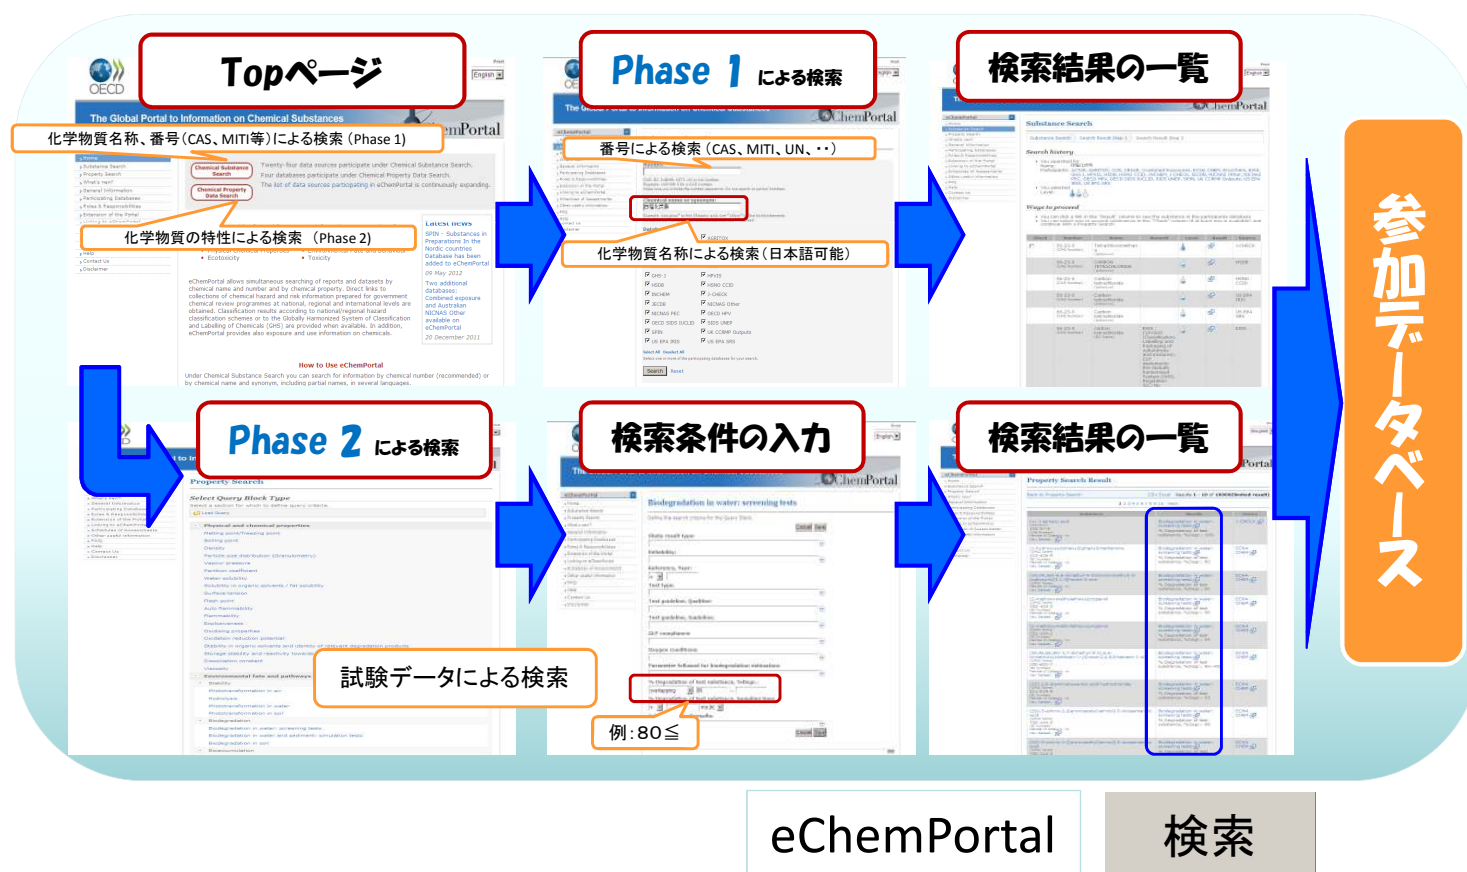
Topページ

OECD

The Global Portal to Information on Chemical Substances

eChemPortal

化学物質名称、番号(CAS、MITI等)による検索 (Phase 1)

Chemical Substance Search

Chemical Property Data Search

Twenty-four data sources participate under Chemical Substance Search.

Four databases participate under Chemical Property Data Search.

The list of data sources participating in eChemPortal is continuously expanding.

化学物質の特性による検索 (Phase 2)

Latest news

How to Use eChemPortal

Phase 1 による検索

番号による検索(CAS、MITI、UN、・・)

化学物質名称による検索(日本語可能)

検索結果の一覧

Substance Search

Phase 2 による検索

Property Search

Select Query Block Type

Physical and chemical properties

Environmental fate and pathways

試験データによる検索

検索条件の入力

Biodegradation in water: screening tests

例:80≦

検索結果の一覧

Property Search Result

参加データベース

eChemPortal

検索